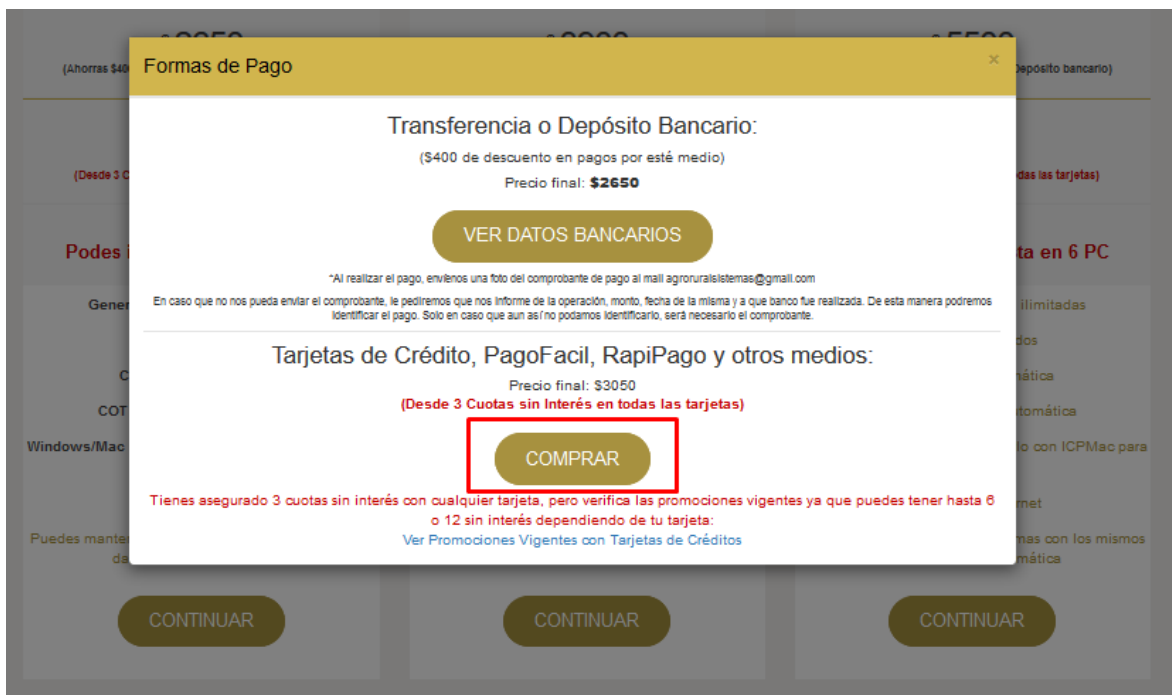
(Ahorras $40

Depósito bancario)

(Desde 3 C

das las tarjetas)

Podes i

ta en 6 PC

Gener

ilimitadas

dos

C

mática

COT

tomática

Windows/Mac

lo con ICPMac para

met

Puedes mante

mas con los mismos

da

mática

Formas de Pago

×

Transferencia o Depósito Bancario:

($400 de descuento en pagos por esté medio)

Precio final: **$2650**

VER DATOS BANCARIOS

*Al realizar el pago, envíenos una foto del comprobante de pago al mail agroruralsistemas@gmail.com

En caso que no nos pueda enviar el comprobante, le pediremos que nos informe de la operación, monto, fecha de la misma y a que banco fue realizada. De esta manera podremos identificar el pago. Solo en caso que aun así no podamos identificarlo, será necesario el comprobante.

Tarjetas de Crédito, PagoFacil, RapiPago y otros medios:

Precio final: $3050

(Desde 3 Cuotas sin Interés en todas las tarjetas)

COMPRAR

Tienes asegurado 3 cuotas sin interés con cualquier tarjeta, pero verifica las promociones vigentes ya que puedes tener hasta 6 o 12 sin interés dependiendo de tu tarjeta:

Ver Promociones Vigentes con Tarjetas de Créditos

CONTINUAR

CONTINUAR

CONTINUAR